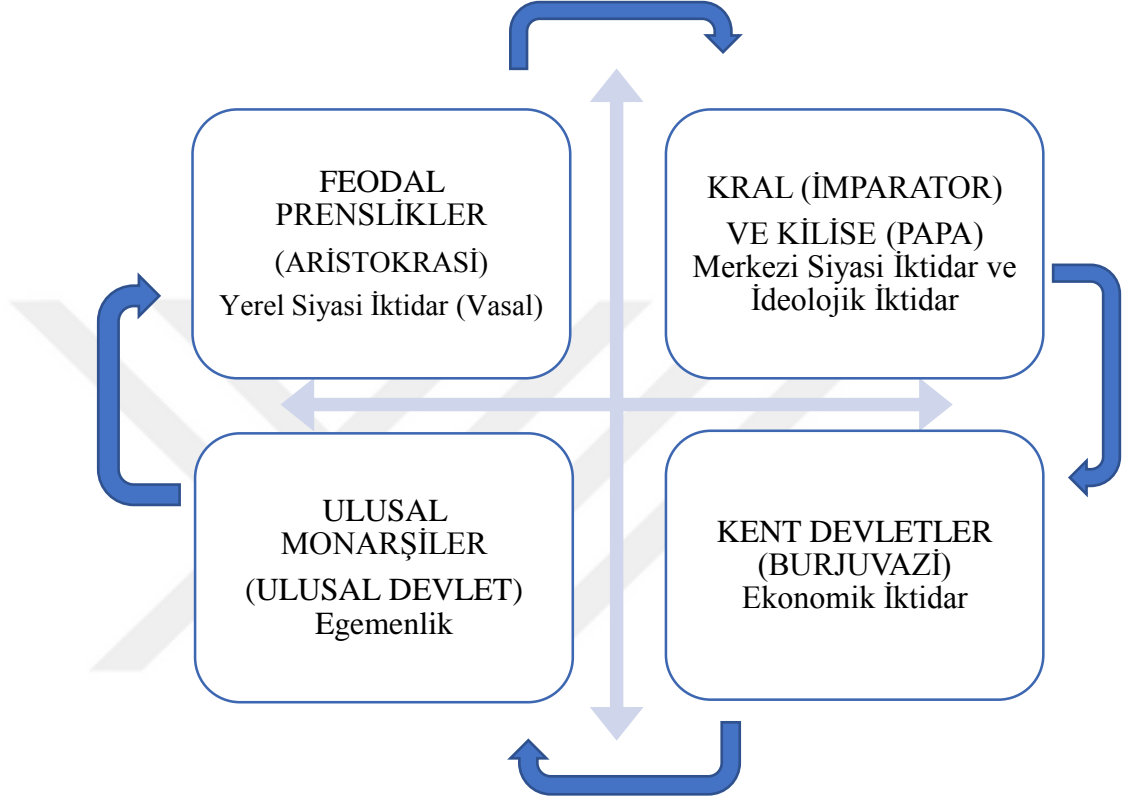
FEODAL PRENSLİKLER
(ARİSTOKRASİ)
Yerel Siyasi İktidar (Vasal)

KRAL (İMPARATOR)
VE KİLİSE (PAPA)
Merkezi Siyasi İktidar ve İdeolojik İktidar

ULUSAL MONARŞİLER
(ULUSAL DEVLET)
Egemenlik

KENT DEVLETLER
(BURJUVAZİ)
Ekonomik İktidar